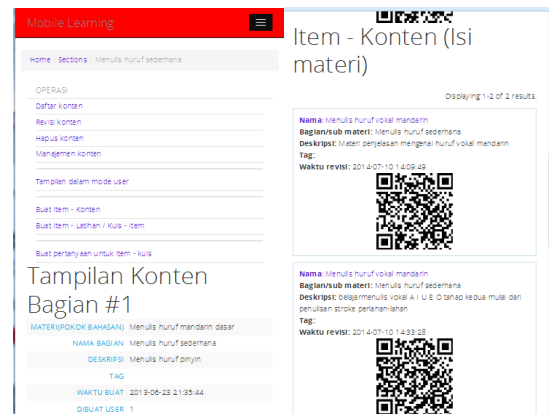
Mobile Learning

Home / Sections / Menulis huruf sederhana

OPERASI
Daftar konten
Revisi konten
Hapus konten
Manajemen konten

Tampilan dalam mode user

Buat Item - Konten
Buat Item - Latihan / Kuis - Item

Buat pertanyaan untuk item - kuis

Tampilan Konten Bagian #1

| | |
|---|---|
| MATERI(POKOK BAHASAN) | Menulis huruf mandarin dasar |
| NAMA BAGIAN | Menulis huruf sederhana |
| DESKRIPSI | Menulis huruf pinyin |
| TAG | |
| WAKTU BUAT | 2013-06-23 21:35:44 |
| DIBUAT USER | 1 |

Item - Konten (Isi materi)

Displaying 1-2 of 2 results.

Nama: Menulis huruf vokal mandarin
Bagian/sub materi: Menulis huruf sederhana
Deskripsi: Materi penjelasan mengenai huruf vokal mandarin
Tag:
Waktu revisi: 2014-07-10 14:09:49

Nama: Menulis huruf vokal mandarin
Bagian/sub materi: Menulis huruf sederhana
Deskripsi: belajarmenulis vokal A I U E O tahap kedua mulai dari penulisan stroke perlahan-lahan
Tag:
Waktu revisi: 2014-07-10 14:33:28